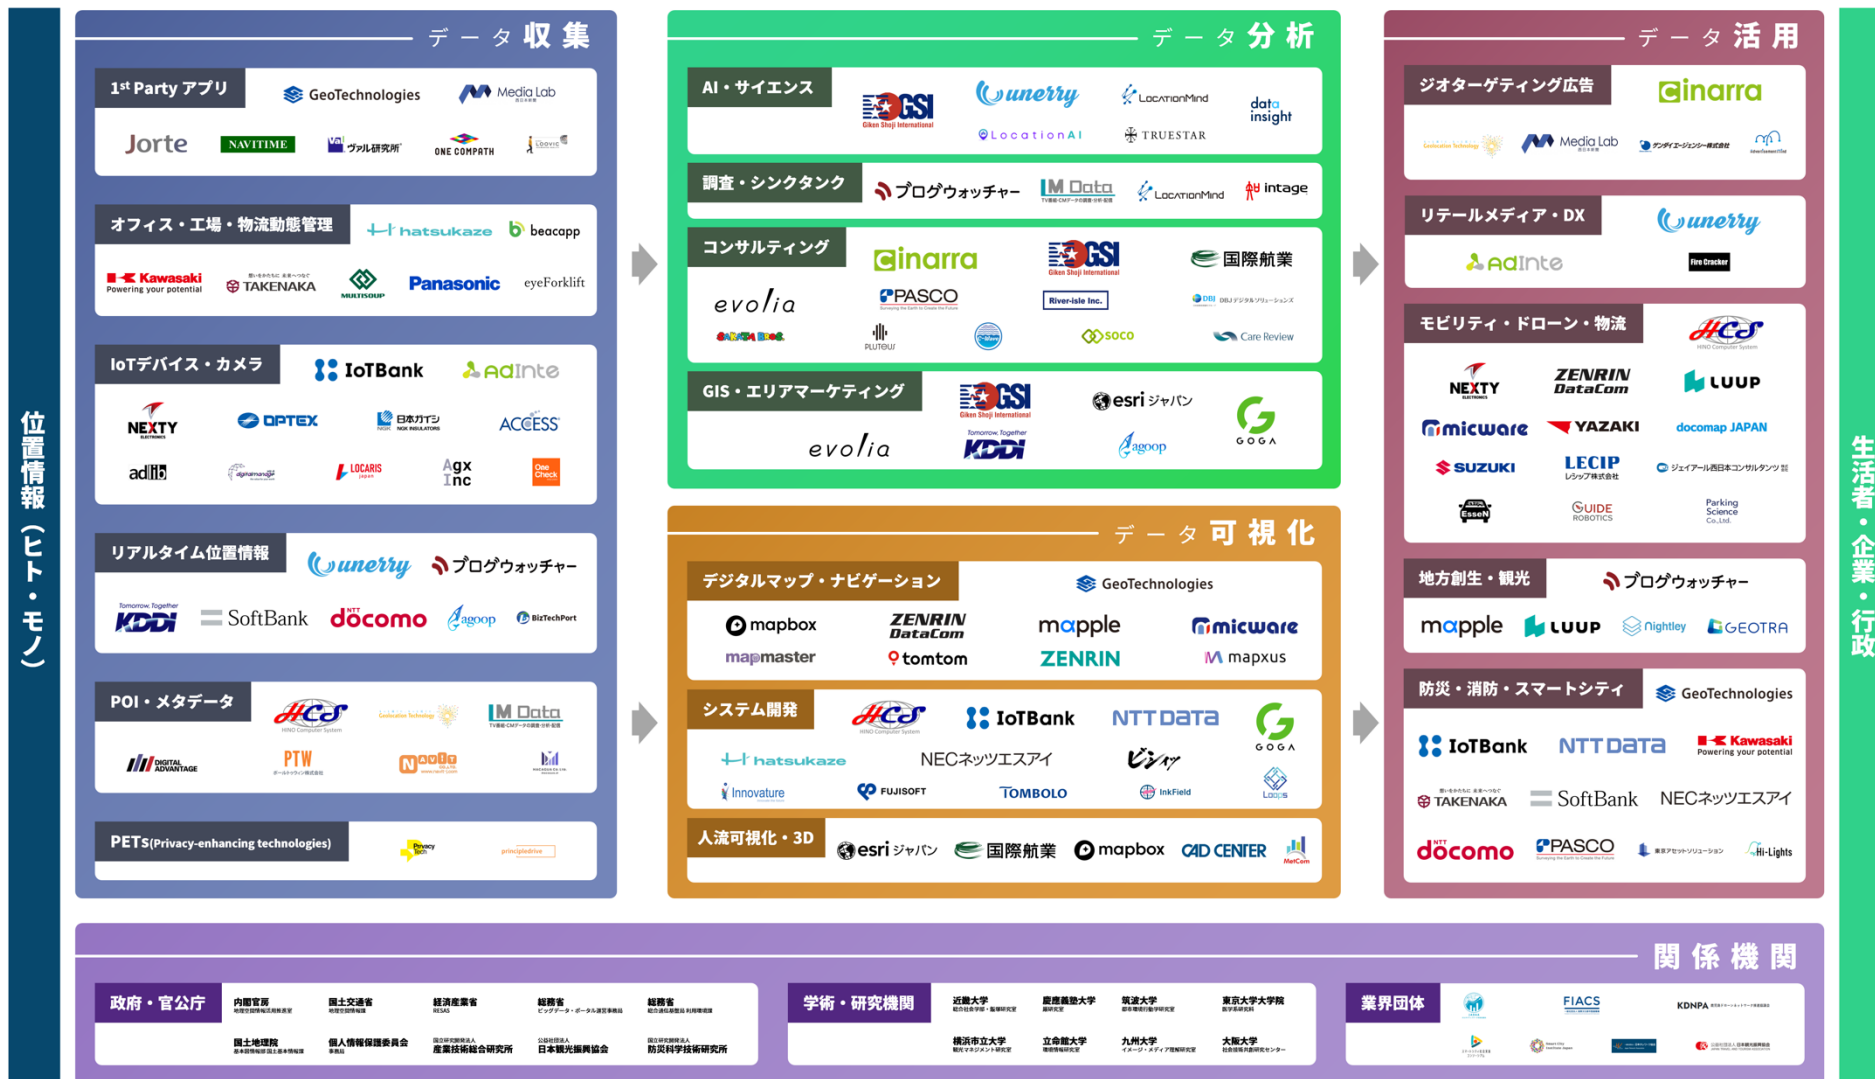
位置情報（ヒト・モノ）

データ収集

1st Party アプリ
GeoTechnologies
Media Lab
Jorte
NAVITIME
ヴァル研究所
ONE COMPATH

オフィス・工場・物流動態管理
hatsukaze
beacapp
Kawasaki Powering your potential
TAKENAKA
MULTISOUP
Panasonic
eyeForklift

IoTデバイス・カメラ
IoTBank
AdInte
NEXTY ELECTRONICS
OPTEX
日本ガイシ NGK INSULATORS
ACCESS
adlib
LOCARIS
Agx Inc
One Check

リアルタイム位置情報
unerry
ブログウォッチャー
Tomorrow, Together KDDI
SoftBank
docomo
agoop
BizTechPort

POI・メタデータ
HCS HINO Computer System
IM Data
DIGITAL ADVANTAGE
PTW
Navit

PETs(Privacy-enhancing technologies)
Privacy Tech
principledrive

データ分析

AI・サイエンス
GSI Giken Shoji International
unerry
LocationMind
data insight
LocationAI
TRUESTAR

調査・シンクタンク
ブログウォッチャー
IM Data
LocationMind
intage

コンサルティング
cinarra
GSI Giken Shoji International
国際航業
evolia
PASCO
River-isle Inc.
DBJデジタルソリューションズ
PLUTOUJ
soco
Care Review

GIS・エリアマーケティング
GSI Giken Shoji International
esri ジャパン
evolia
Tomorrow, Together KDDI
agoop
GOGA

データ可視化

デジタルマップ・ナビゲーション
GeoTechnologies
mapbox
ZENRIN DataCom
mapple
micware
mapmaster
tomtom
ZENRIN
mapxus

システム開発
HCS HINO Computer System
IoTBank
NTT DATA
GOGA
hatsukaze
NECネッツエスアイ
ビジョン
Innovature
FUJISOFT
TOMBOLO
InkField
Loops

人流可視化・3D
esri ジャパン
国際航業
mapbox
CAD CENTER
MetCom

データ活用

ジオターゲティング広告
cinarra
Media Lab
ゲンダイエージェンシー株式会社

リテールメディア・DX
unerry
AdInte
Fire Cracker

モビリティ・ドローン・物流
HCS HINO Computer System
NEXTY ELECTRONICS
ZENRIN DataCom
LUUP
micware
YAZAKI
docomap JAPAN
SUZUKI
LECIP
ジェイアール西日本コンサルタンツ
Essen
GUIDE ROBOTICS
Parking Science Co.,Ltd.

地方創生・観光
ブログウォッチャー
mapple
LUUP
Nightley
GEOTRA

防災・消防・スマートシティ
GeoTechnologies
IoTBank
NTT DATA
Kawasaki Powering your potential
TAKENAKA
SoftBank
NECネッツエスアイ
docomo
PASCO
東京アセットソリューション
Hi-Lights

生活者・企業・行政

関係機関

政府・官公庁
内閣官房
国土交通省
経済産業省
総務省
総務省
国土地理院
個人情報保護委員会
国立研究開発法人 産業技術総合研究所
公益社団法人 日本観光振興協会
国立研究開発法人 防災科学技術研究所

学術・研究機関
近畿大学
慶應義塾大学
筑波大学
東京大学大学院
横浜市立大学
立命館大学
九州大学
大阪大学

業界団体
FIACS
KDNPA